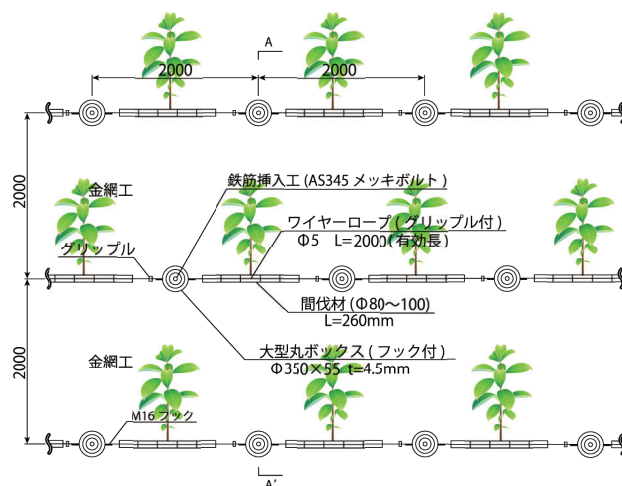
A
2000
2000
2000
2000
金網工
鉄筋挿入工 (AS345 メッキボルト)
ワイヤーロープ (グリップル付)
Φ5 L=2000 (有効長)
グリップル
間伐材 (Φ80～100)
L=260mm
大型丸ボックス (フック付)
Φ350×55 t=4.5mm
金網工
M16 フック
A'